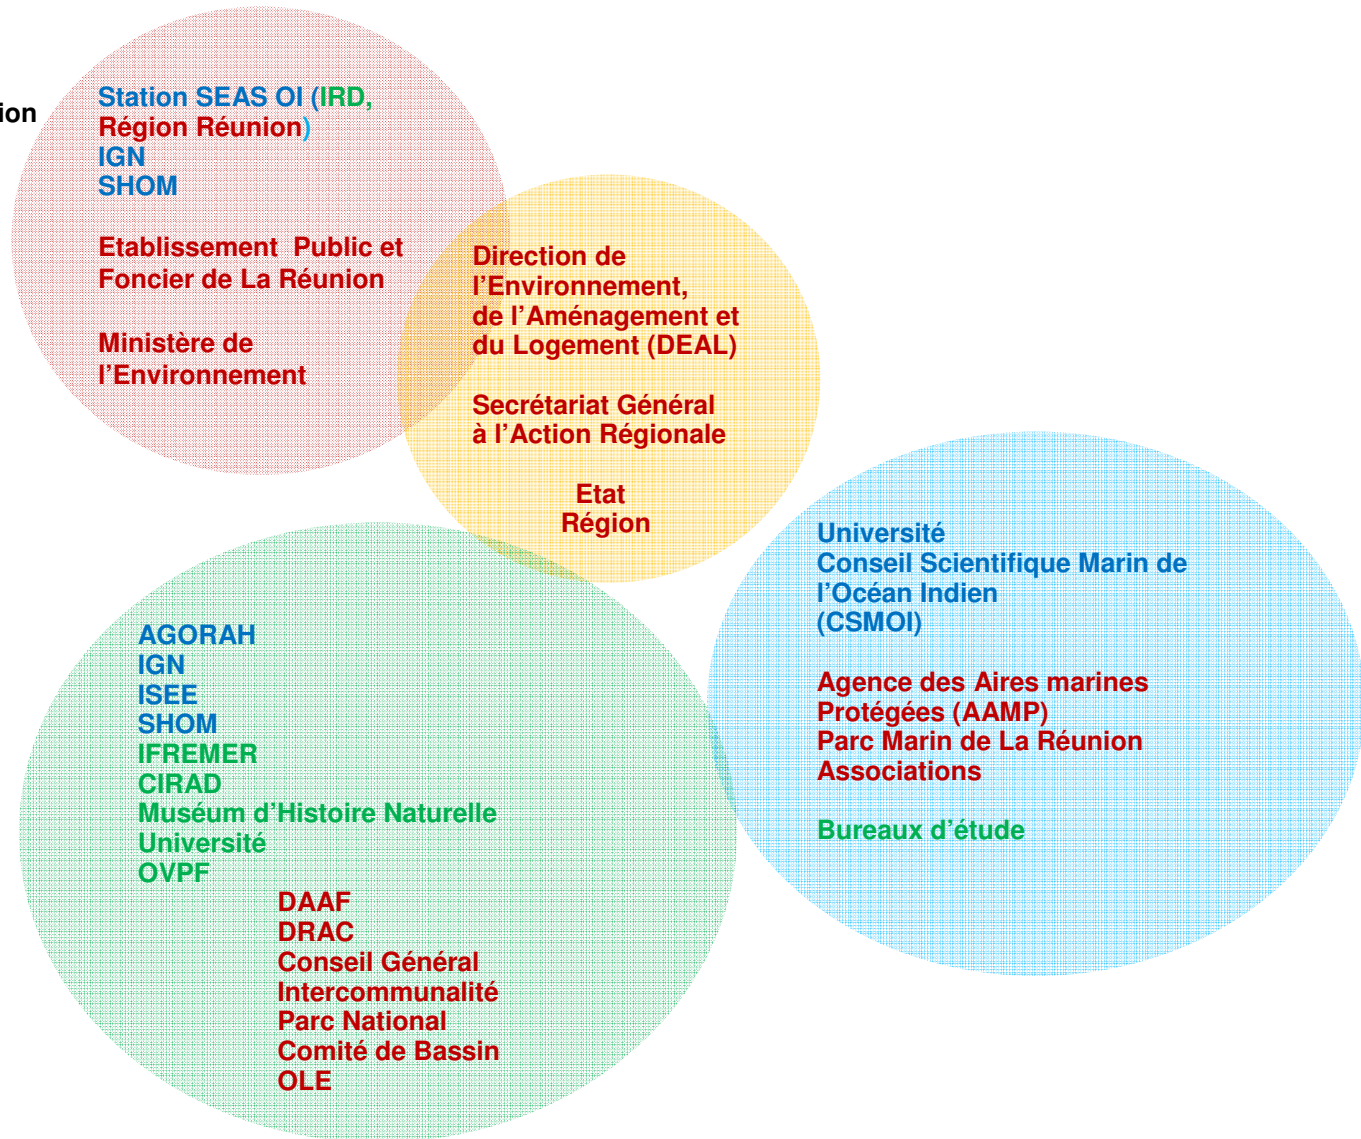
ion

Station SEAS OI (IRD, Région Réunion)
IGN
SHOM

Etablissement Public et Foncier de La Réunion

Ministère de l'Environnement

Direction de l'Environnement, de l'Aménagement et du Logement (DEAL)

Secrétariat Général à l'Action Régionale

Etat
Région

Université
Conseil Scientifique Marin de l'Océan Indien (CSMOI)

Agence des Aires marines Protégées (AAMP)
Parc Marin de La Réunion
Associations

Bureaux d'étude

AGORAH
IGN
ISEE
SHOM
IFREMER
CIRAD
Muséum d'Histoire Naturelle
Université
OVPF

DAAF
DRAC
Conseil Général
Intercommunalité
Parc National
Comité de Bassin
OLE